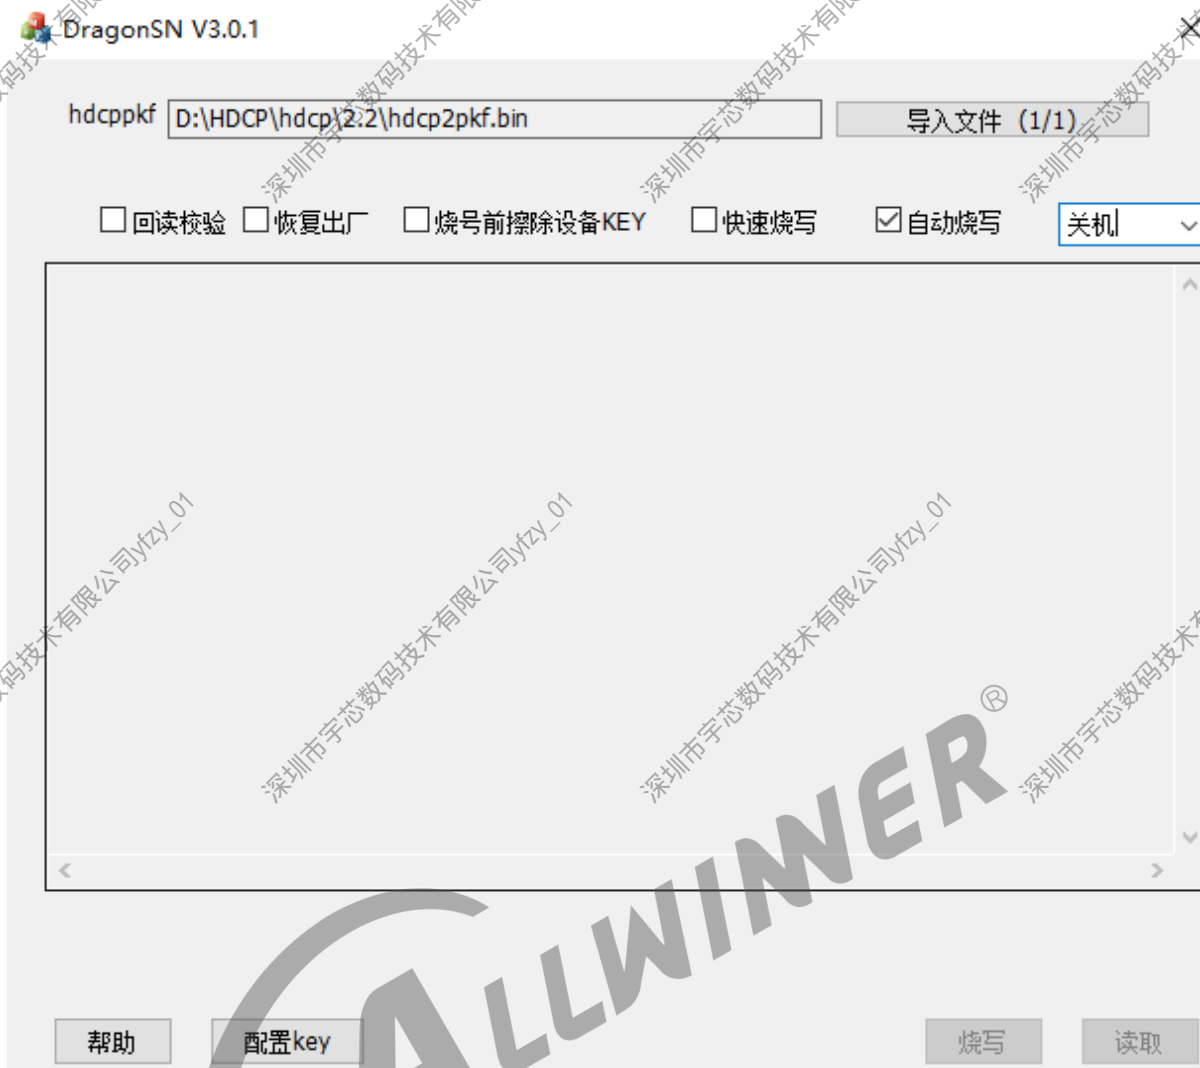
DragonSN V3.0.1

hdcppkf D:\HDCP\hdcp\2.2\hdcp2pkf.bin 导入文件（1/1）

☐回读校验 ☐恢复出厂 ☐烧号前擦除设备KEY ☐快速烧写 ☑自动烧写 关机

深圳市宇芯数码技术有限公司yfzy_01
深圳市宇芯数码技术有限公司yfzy_01
深圳市宇芯数码技术有限公司yfzy_01

ALLWINNER®

帮助 配置key 烧写 读取